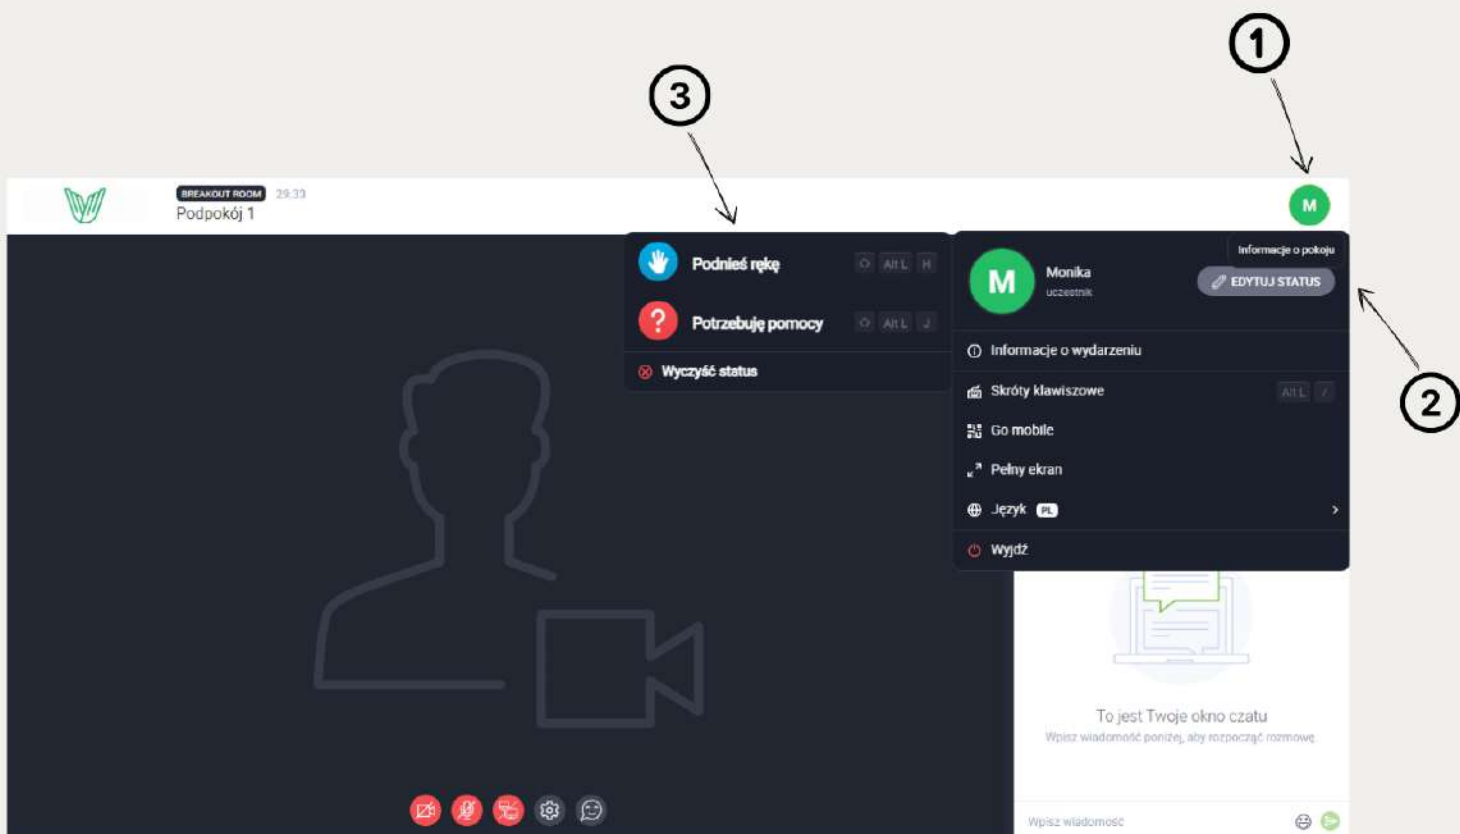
1

3

BREAKOUT ROOM 29:33
Podpokój 1

M

Podnieś rękę Alt L H

Potrzebuję pomocy Alt L J

Wyczyść status

Informacje o pokoju

M Monika
uczestnik

EDYTUJ STATUS

2

Informacje o wydarzeniu

Skróty klawiszowe Alt L /

Go mobile

Pełny ekran

Język PL

Wyjdź

To jest Twoje okno czatu
Wpisz wiadomość poniżej, aby rozpocząć rozmowę

Wpisz wiadomość